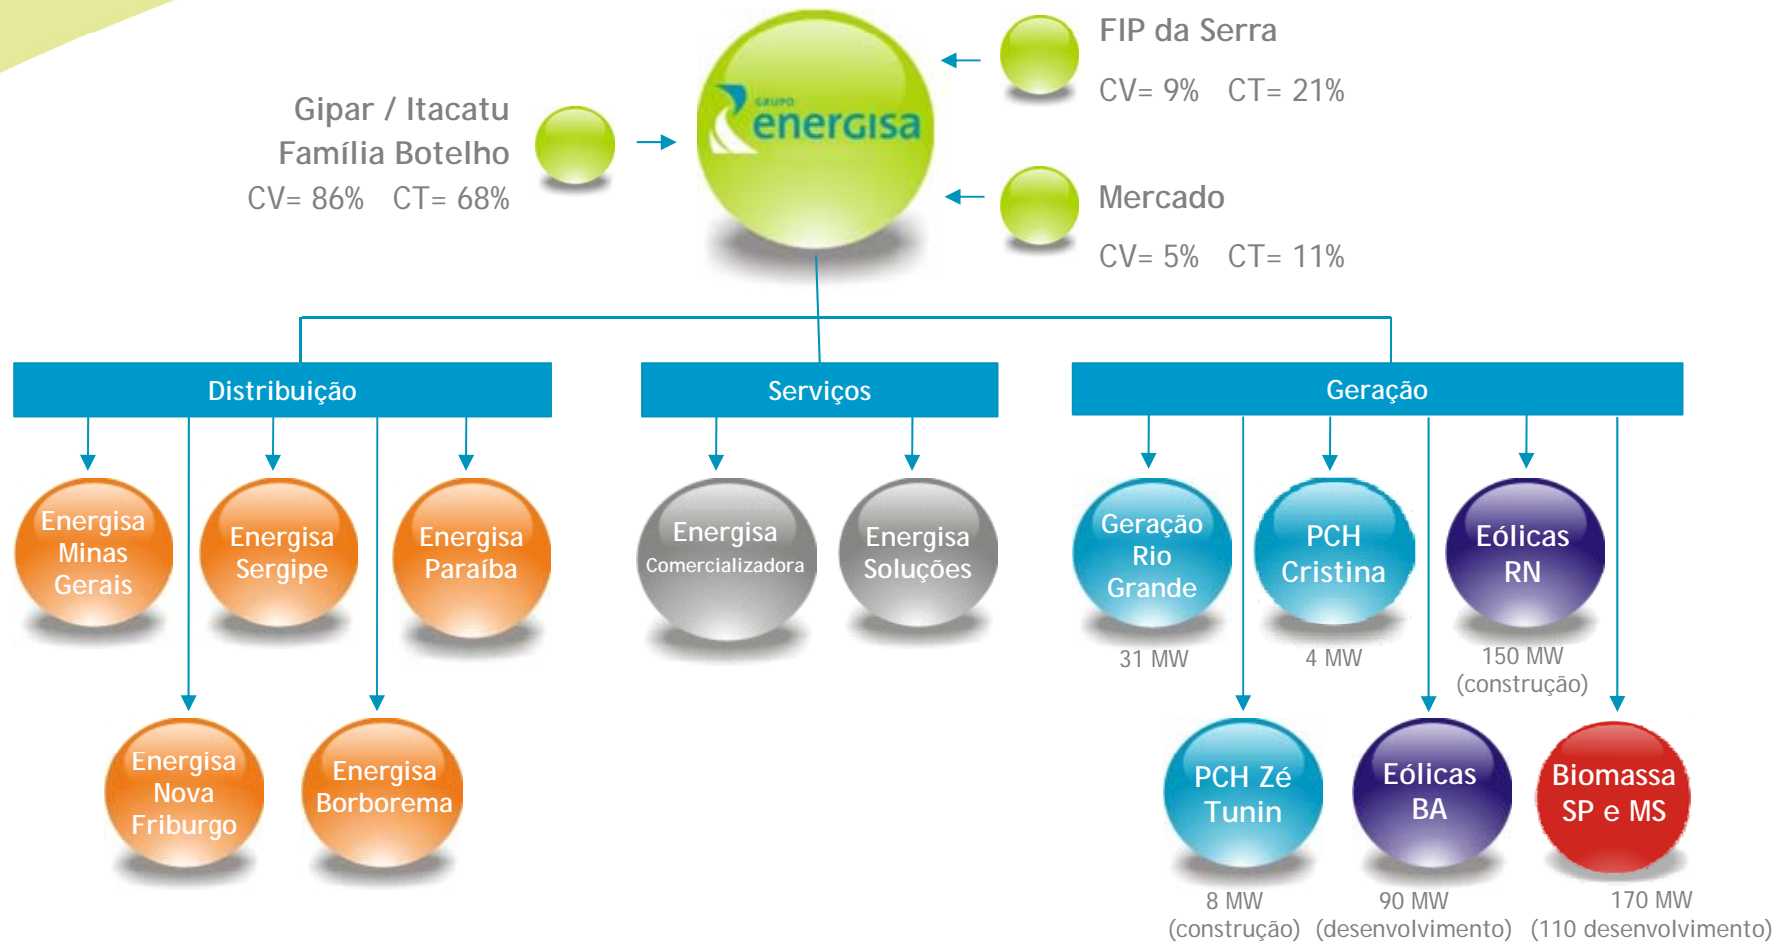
GRUPO energisa

Gipar / Itacatu
Família Botelho
CV= 86% CT= 68%

FIP da Serra
CV= 9% CT= 21%

Mercado
CV= 5% CT= 11%

Distribuição

Serviços

Geração

Energisa Minas Gerais

Energisa Sergipe

Energisa Paraíba

Energisa Nova Friburgo

Energisa Borborema

Energisa Comercializadora

Energisa Soluções

Geração Rio Grande
31 MW

PCH Cristina
4 MW

Eólicas RN
150 MW
(construção)

PCH Zé Tunin
8 MW
(construção)

Eólicas BA
90 MW
(desenvolvimento)

Biomassa SP e MS
170 MW
(110 desenvolvimento)